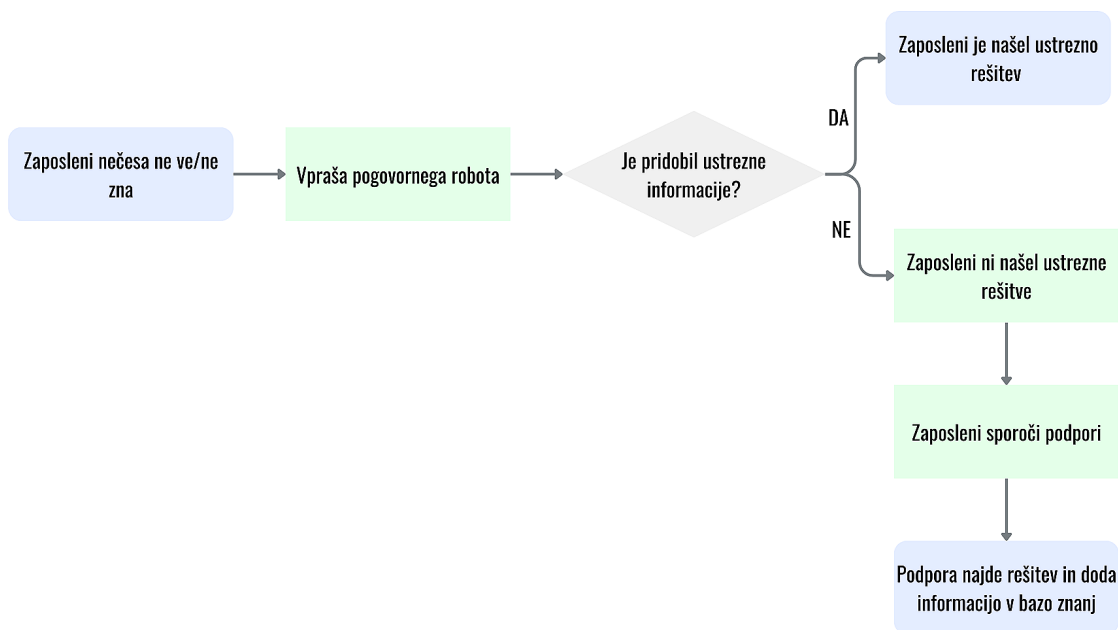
Zaposleni nečesa ne ve/ne zna

Vpraša pogovornega robota

Je pridobil ustrezne informacije?

DA

Zaposleni je našel ustrezno rešitev

NE

Zaposleni ni našel ustrezne rešitve

Zaposleni sporoči podpori

Podpora najde rešitev in doda informacijo v bazo znanj